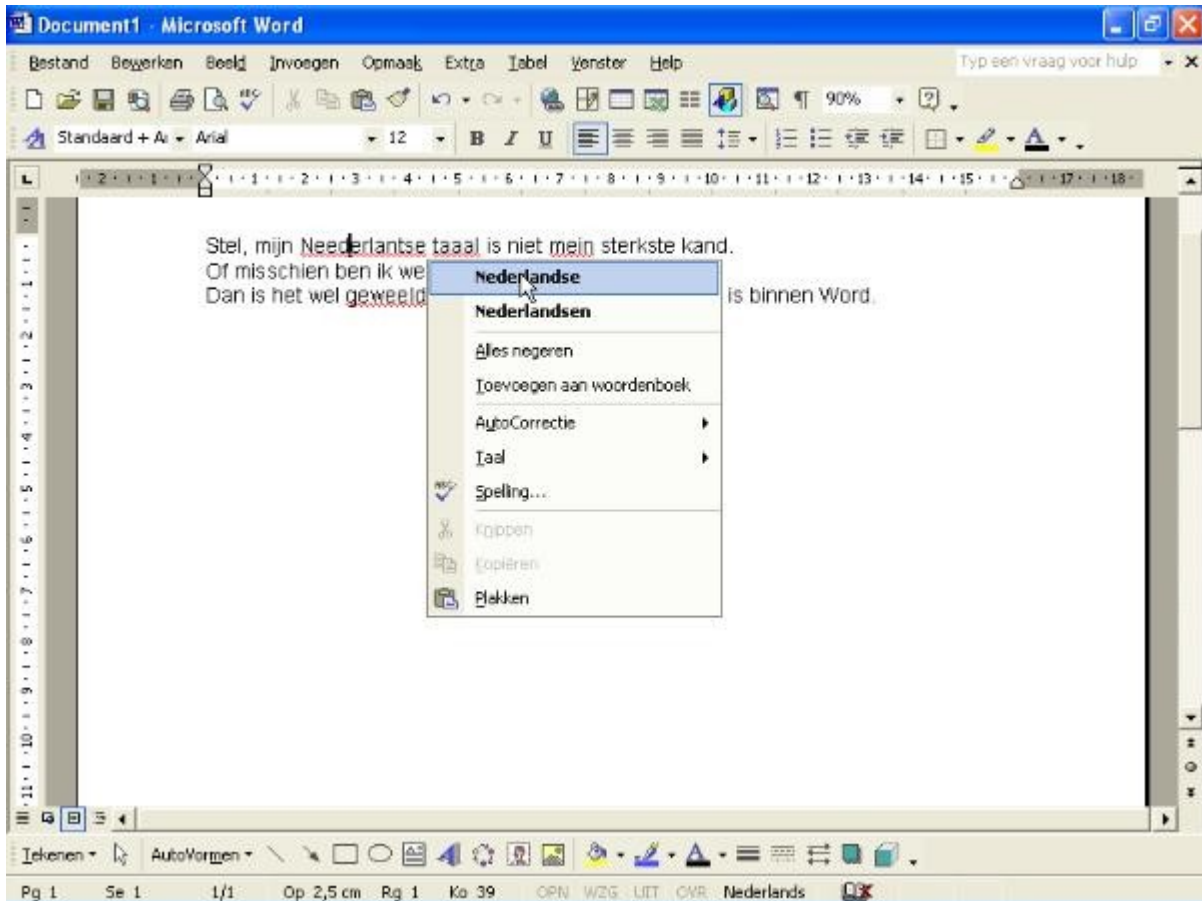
Document1 - Microsoft Word

Bestand Bewerken Beeld Invoegen Opmaak Extra Tabel Venster Help

Typ een vraag voor hulp

90%

Standaard + Ai Arial 12

Stel, mijn Neederlantse taaal is niet mein sterkste kand.
Of misschien ben ik we
Dan is het wel geweeld is binnen Word.

Nederlandse
Nederlandsen
Alles negeren
Toevoegen aan woordenboek
AutoCorrectie
Taal
Spelling...
Knippen
Kopiëren
Plakken

Tekenen AutoVormen

Pg 1 Se 1 1/1 Op 2,5 cm Rg 1 Ko 39 OPN WZG UIT OVR Nederlands